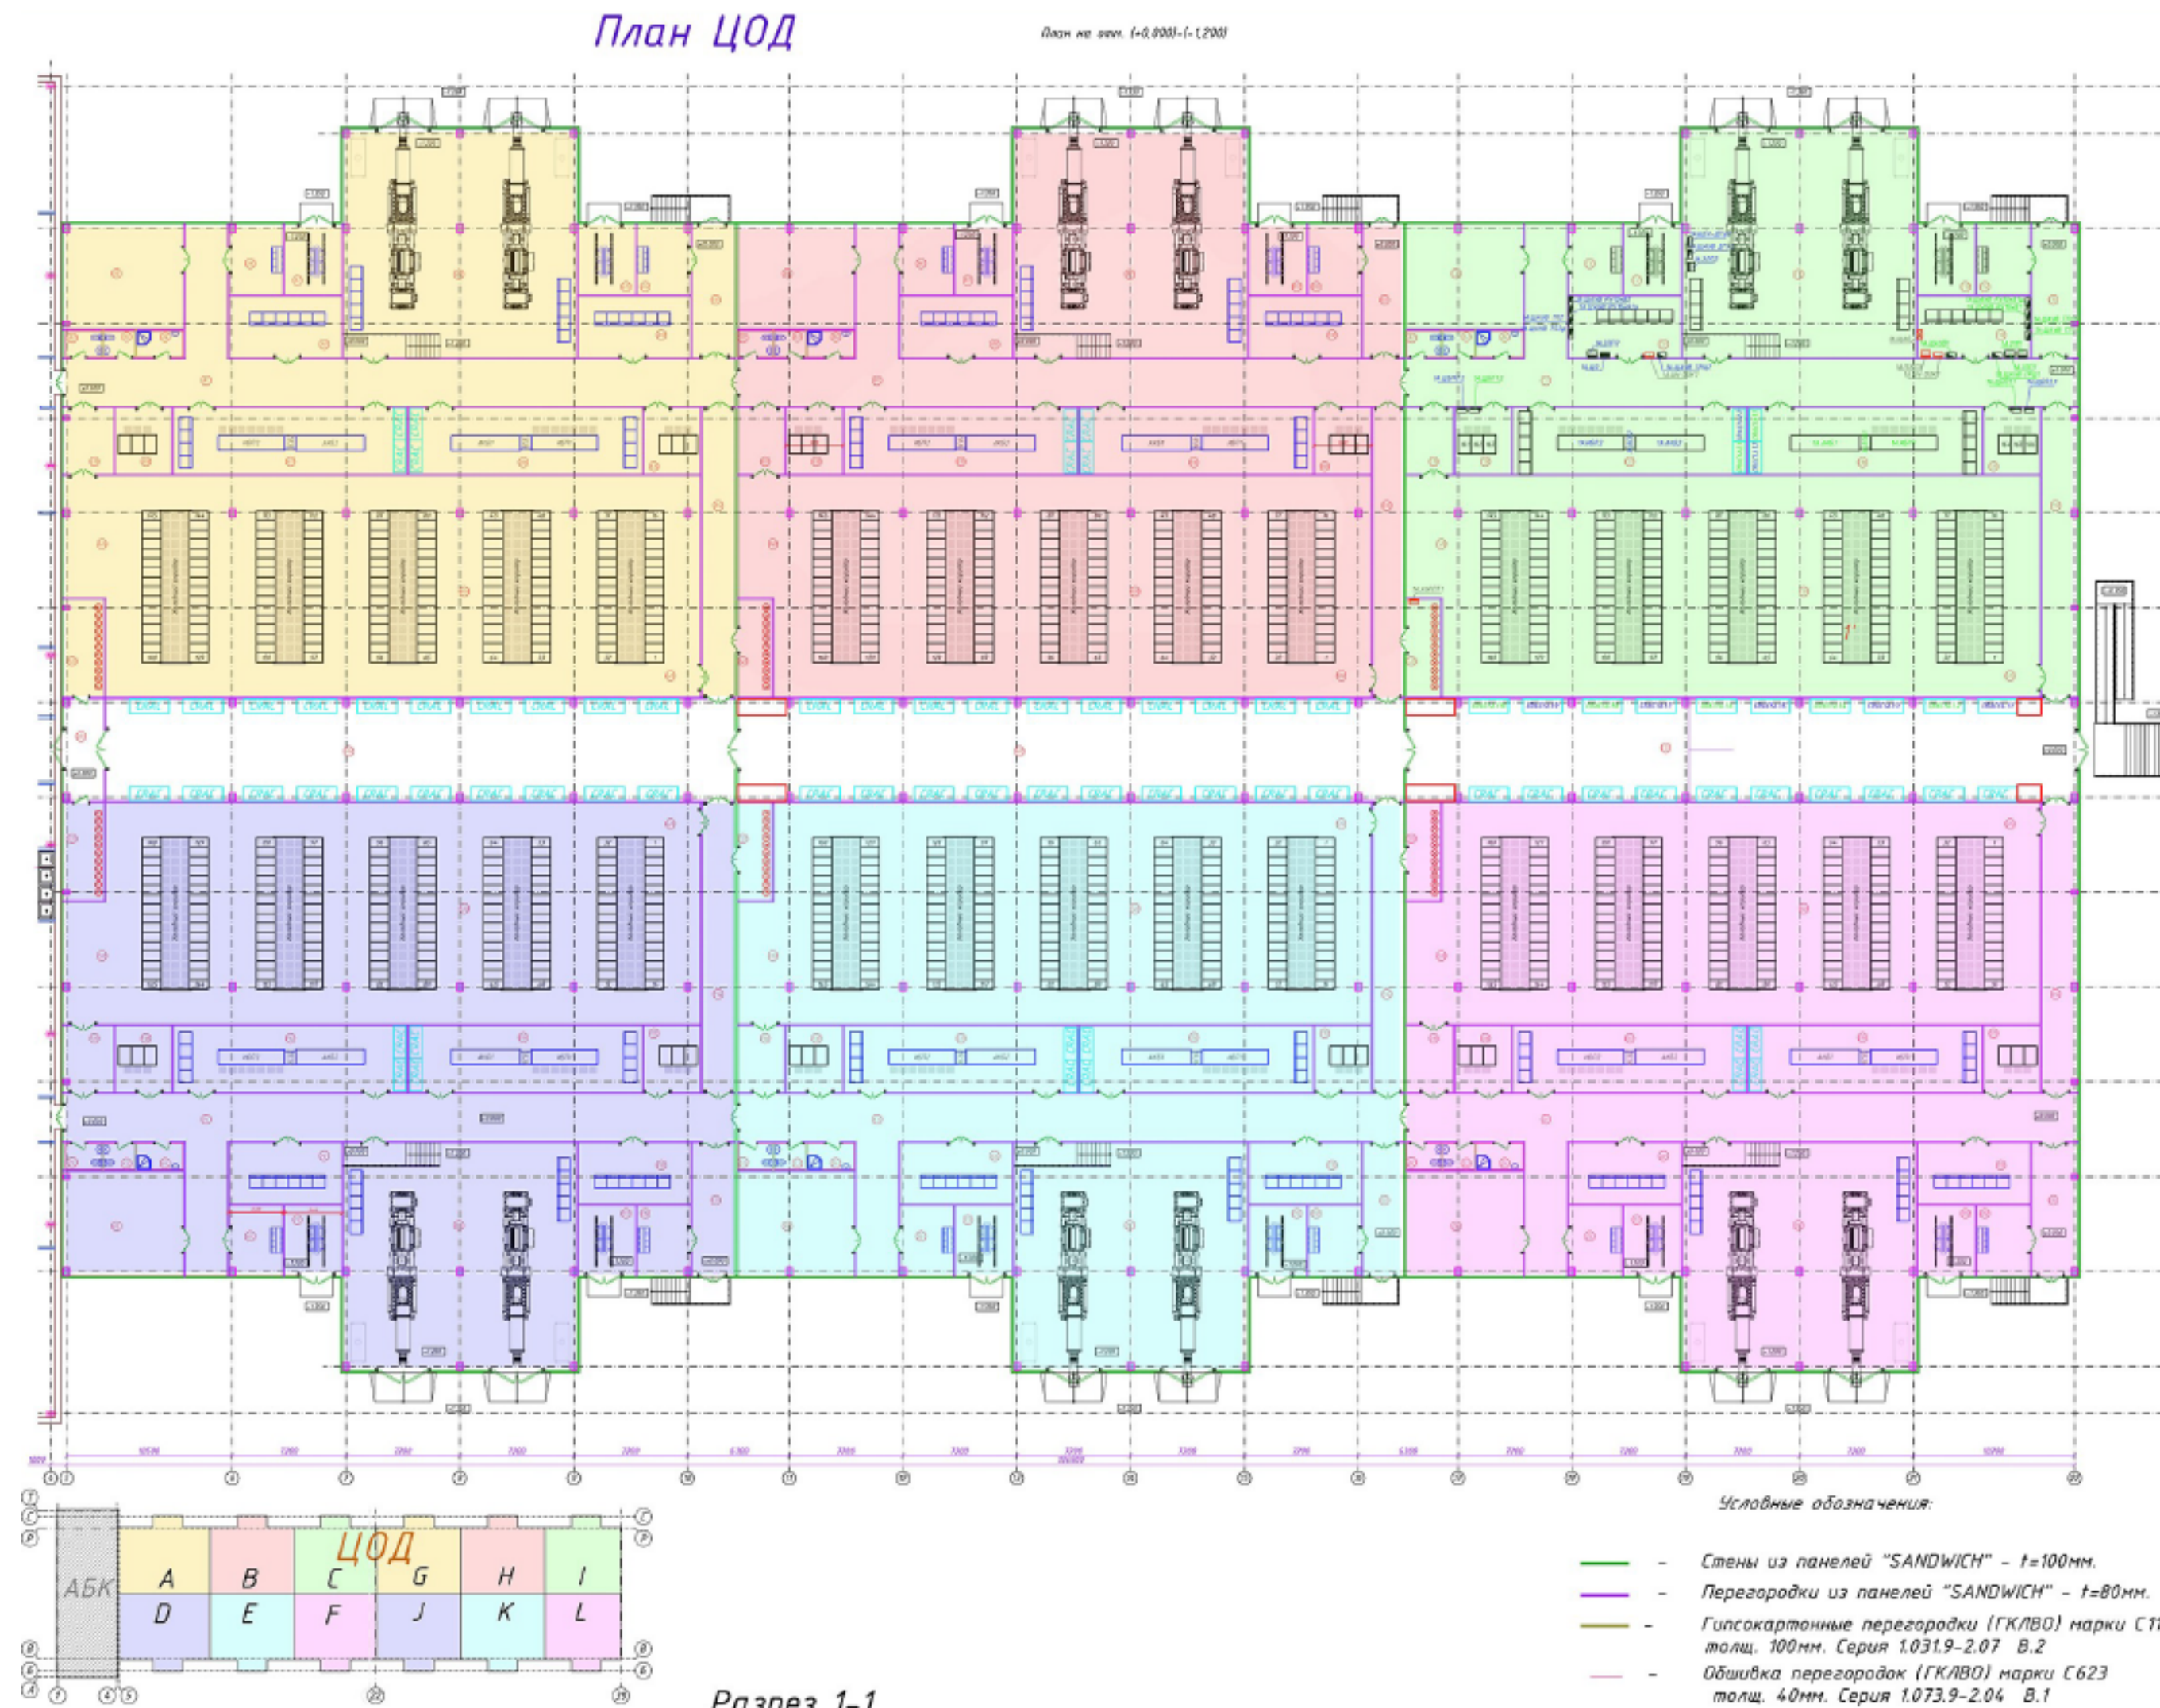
План ЦОД

План на отм. (+0,000)-(-1,200)

ЦОД

| АБК | A | B | C | G | H | I |
|---|---|---|---|---|---|---|
| | D | E | F | J | K | L |

Условные обозначения:

— Стены из панелей "SANDWICH" - t=100мм.

— Перегородки из панелей "SANDWICH" - t=80мм.

— Гипсокартонные перегородки (ГКЛВО) марки С1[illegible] толщ. 100мм. Серия 1.031.9-2.07 В.2

— Обшивка перегородок (ГКЛВО) марки С623 толщ. 40мм. Серия 1.073.9-2.04 В.1

Разрез 1-1